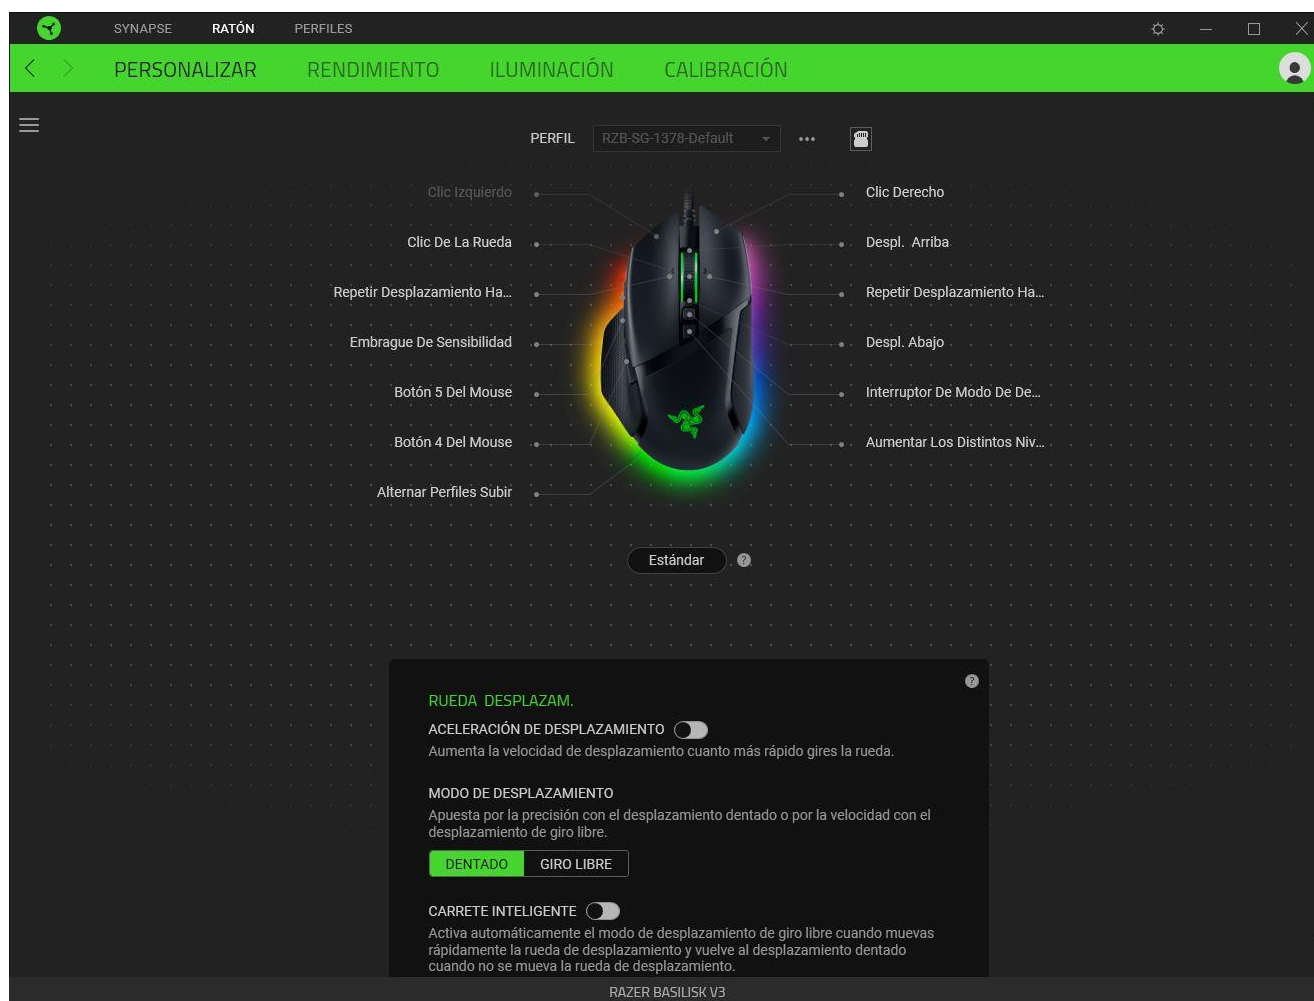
SYNAPSE RATÓN PERFILES

PERSONALIZAR RENDIMIENTO ILUMINACIÓN CALIBRACIÓN

PERFIL RZB-SG-1378-Default •••

Clic Izquierdo
Clic De La Rueda
Repetir Desplazamiento Ha...
Embrague De Sensibilidad
Botón 5 Del Mouse
Botón 4 Del Mouse
Alternar Perfiles Subir

Clic Derecho
Despl. Arriba
Repetir Desplazamiento Ha...
Despl. Abajo
Interruptor De Modo De De...
Aumentar Los Distintos Niv...

Estándar

RUEDA DESPLAZAM.

ACELERACIÓN DE DESPLAZAMIENTO
Aumenta la velocidad de desplazamiento cuanto más rápido gires la rueda.

MODO DE DESPLAZAMIENTO
Apuesta por la precisión con el desplazamiento dentado o por la velocidad con el desplazamiento de giro libre.

DENTADO GIRO LIBRE

CARRETE INTELIGENTE
Activa automáticamente el modo de desplazamiento de giro libre cuando muevas rápidamente la rueda de desplazamiento y vuelve al desplazamiento dentado cuando no se mueva la rueda de desplazamiento.

RAZER BASILISK V3